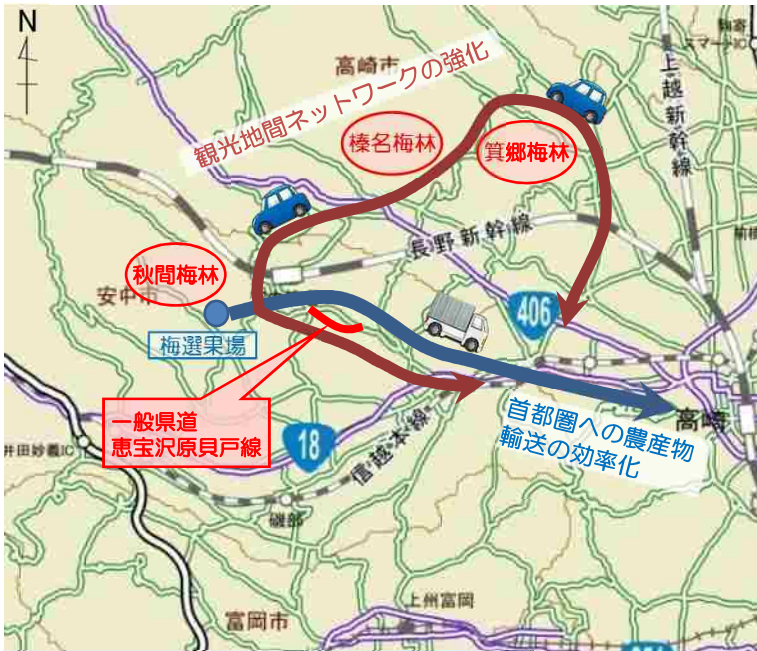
N

観光地間ネットワークの強化

高崎市

榛名梅林

箕郷梅林

上越新幹線

長野新幹線

秋間梅林

安中市

梅選果場

406

一般県道
恵宝沢原貝戸線

18

信越本線

首都圏への農産物
輸送の効率化

高崎

磯部

上州富岡

富岡市

スマートIC

井田妙義IC